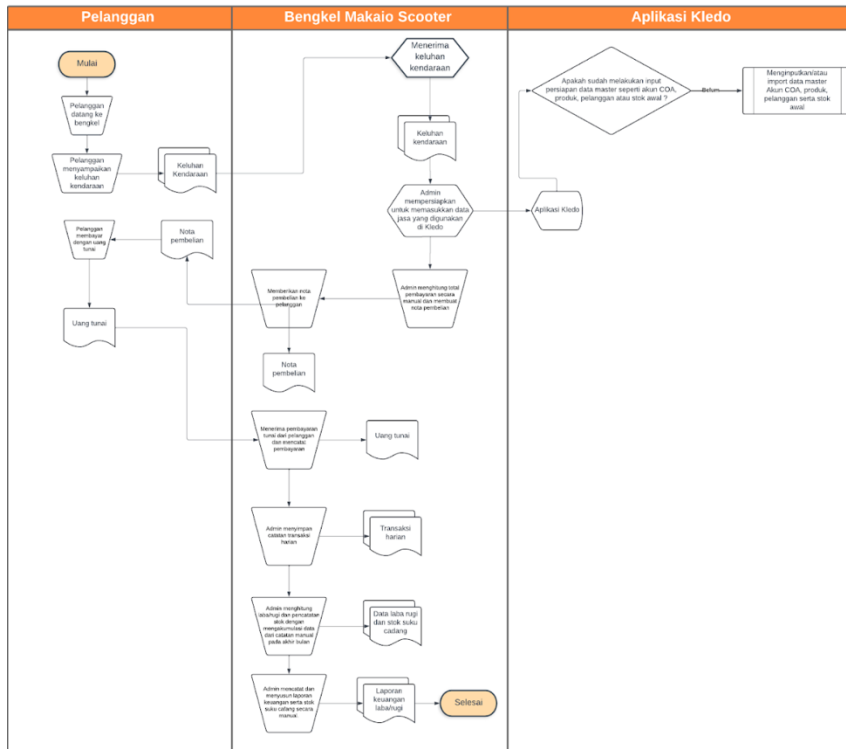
Pelanggan

Bengkel Makaio Scooter

Aplikasi Kledo

Mulai

Pelanggan datang ke bengkel

Pelanggan menyampaikan keluhan kendaraan

Keluhan Kendaraan

Menerima keluhan kendaraan

Keluhan kendaraan

Admin mempersiapkan untuk memasukkan data jasa yang digunakan di Kledo

Aplikasi Kledo

Apakah sudah melakukan input persiapan data master seperti akun COA, produk, pelanggan atau stok awal ?

Belum

Menginputkan/atau import data master Akun COA, produk, pelanggan serta stok awal

Pelanggan membayar dengan uang tunai

Nota pembelian

Admin menghitung total pembayaran secara manual dan membuat nota pembelian

Memberikan nota pembelian ke pelanggan

Uang tunai

Nota pembelian

Menerima pembayaran tunai dari pelanggan dan mencatat pembayaran

Uang tunai

Admin menyimpan catatan transaksi harian

Transaksi harian

Admin menghitung laba/rugi dan pencatatan stok dengan mengakumulasi data dari catatan manual pada akhir bulan

Data laba rugi dan stok suku cadang

Admin mencatat dan menyusun laporan keuangan serta stok suku cadang secara manual

Laporan keuangan laba/rugi

Selesai